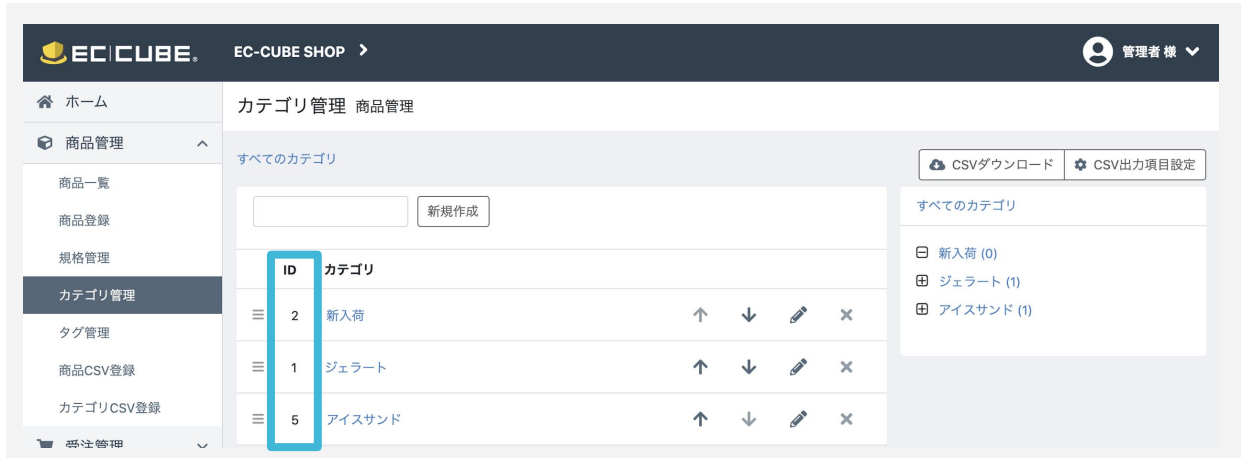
EC CUBE

EC-CUBE SHOP >

管理者 様

ホーム

商品管理

商品一覧

商品登録

規格管理

カテゴリ管理

タグ管理

商品CSV登録

カテゴリCSV登録

受注管理

カテゴリ管理 商品管理

すべてのカテゴリ

CSVダウンロード

CSV出力項目設定

新規作成

| ID | カテゴリ |
|---|---|
| 2 | 新入荷 |
| 1 | ジェラート |
| 5 | アイスサンド |

すべてのカテゴリ

新入荷 (0)

ジェラート (1)

アイスサンド (1)